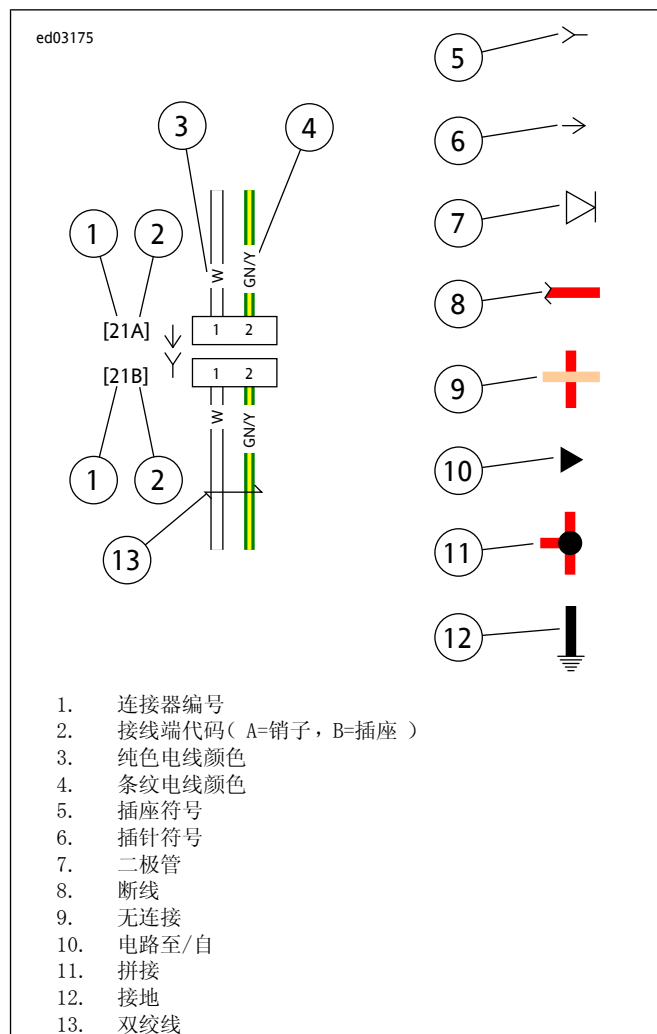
ed03175

3

4

1

2

W

GN/Y

[21A]

1 2

[21B]

1 2

W

GN/Y

1

2

13

5

6

7

8

9

10

11

12

1. 连接器编号
2. 接线端代码（ A=销子，B=插座 ）
3. 纯色电线颜色
4. 条纹电线颜色
5. 插座符号
6. 插针符号
7. 二极管
8. 断线
9. 无连接
10. 电路至/自
11. 拼接
12. 接地
13. 双绞线